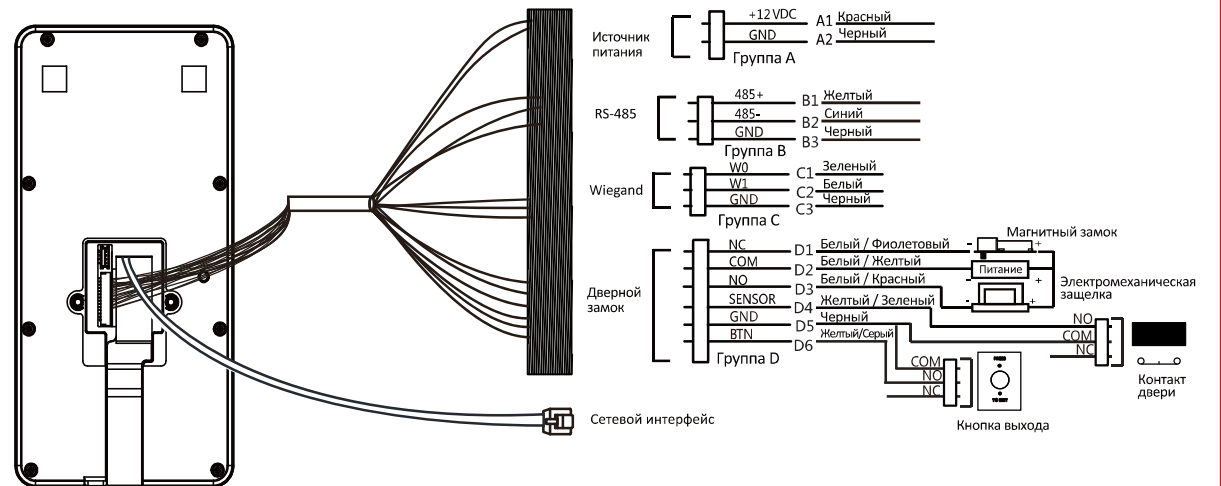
Источник питания

+12 VDC A1 Красный
GND A2 Черный
Группа A

RS-485

485+ B1 Желтый
485- B2 Синий
GND B3 Черный
Группа B

Wiegand

W0 C1 Зеленый
W1 C2 Белый
GND C3 Черный
Группа C

Дверной замок

NC D1 Белый / Фиолетовый
COM D2 Белый / Желтый
NO D3 Белый / Красный
SENSOR D4 Желтый / Зеленый
GND D5 Черный
BTN D6 Желтый/Серый
Группа D

Магнитный замок
- +
Питание
- +
Электромеханическая защелка

NO
COM
NC

Контакт двери

COM
NO
NC

Кнопка выхода

Сетевой интерфейс